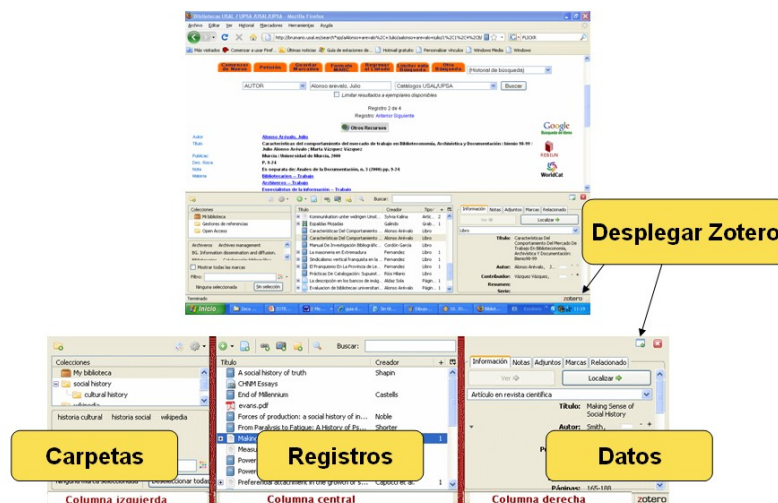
Bibliotecas USAL / UPSA USAL/UPSA - Mozilla Firefox

Archivo Editar Ver Historial Marcadores Herramientas Ayuda

http://brumario.usal.es/search*spi/aalonso+arevalo%2C+Julio/aalonso+arevalo+julio/1%2C1%2C4%2CB

Más visitados Comenzar a usar Firef... Últimas noticias Guía de estaciones de... Hotmail gratuito Personalizar vínculos Windows Media Windows

AUTOR Alonso arevalo, Julio Catálogos USAL/UPSA Buscar

Limitar resultados a ejemplares disponibles

Registro 2 de 4

Registro: Anterior Siguiente

Otros Recursos

Autor Alonso Arévalo, Julio

Título Características del comportamiento del mercado de trabajo en Biblioteconomía, Archivística y Documentación : bienio 98-99 / Julio Alonso Arévalo ; Marta Vázquez Vázquez

Publicac Murcia : Universidad de Murcia, 2000

Descr. física P. 9-24

Nota En separata de: Anales de la Documentación, n. 3 (2000) pp. 9-24

Materia Bibliotecarios -- Trabajo
Archiveros -- Trabajo
Especialistas de la información -- Trabajo

Colecciones
Mi biblioteca
Gestores de referencias
Open Access

Archiveros Archives management BG. Information dissemination and diffusion. Bibliotecarios

Mostrar todas las marcas

Filtro:

Ninguna seleccionada Sin selección

Título Creador Tipo

Kommunikation unter widrigen Umst... Sylvia Kalina
Equidad Mosaika Galindo
Características Del Comportamiento Alonso Arévalo
Características Del Comportamiento Alonso Arévalo
Manual De Investigación Bibliográfic... Cordón García
La masonería en Extremadura Fernández
Sindicalismo vertical franquista en la ... Fernández
El Franquismo En La Provincia de Le... Fernández
Prácticas De Catalogación. Supuest... Ríos Hilario
La descripción en los bancos de imág... Alidar Sola
Evaluacion de bibliotecas universitar... Alonso Arévalo

Información Notas Adjuntos Marcas Relacionados

Localizar

Libro

Título: Características Del Comportamiento Del Mercado De Trabajo En Biblioteconomía, Archivística Y Documentación: Bienio98-99

Autor: Alonso Arévalo, J...

Contribuidor: Vázquez Vázquez,

Resumen:

Serie:

Terminado

zotero

Inicio

Desplegar Zotero

Colecciones
My biblioteca
social history
cultural history

historia cultural historia social wikipedia

Carpetas

Ninguna marca seleccionada Deseleccionar todas

Columna izquierda

Buscar:

Título Creador

A social history of truth Shapin
CHNM Essays
End of Millennium Castells
evans.pdf
Forces of production: a social history of in... Noble
From Paralysis to Fatigue: A History of Ps... Shorter
Maki
Measu
Power
Power
Preferential attachment in the growth of s... Capocci et al.

Registros

Columna central

Información Notas Adjuntos Marcas Relacionado

Ver

Localizar

Artículo en revista científica

Título: Making Sense of Social History

Autor: Smith,

Datos

Páginas: 165-188

Columna derecha

zotero